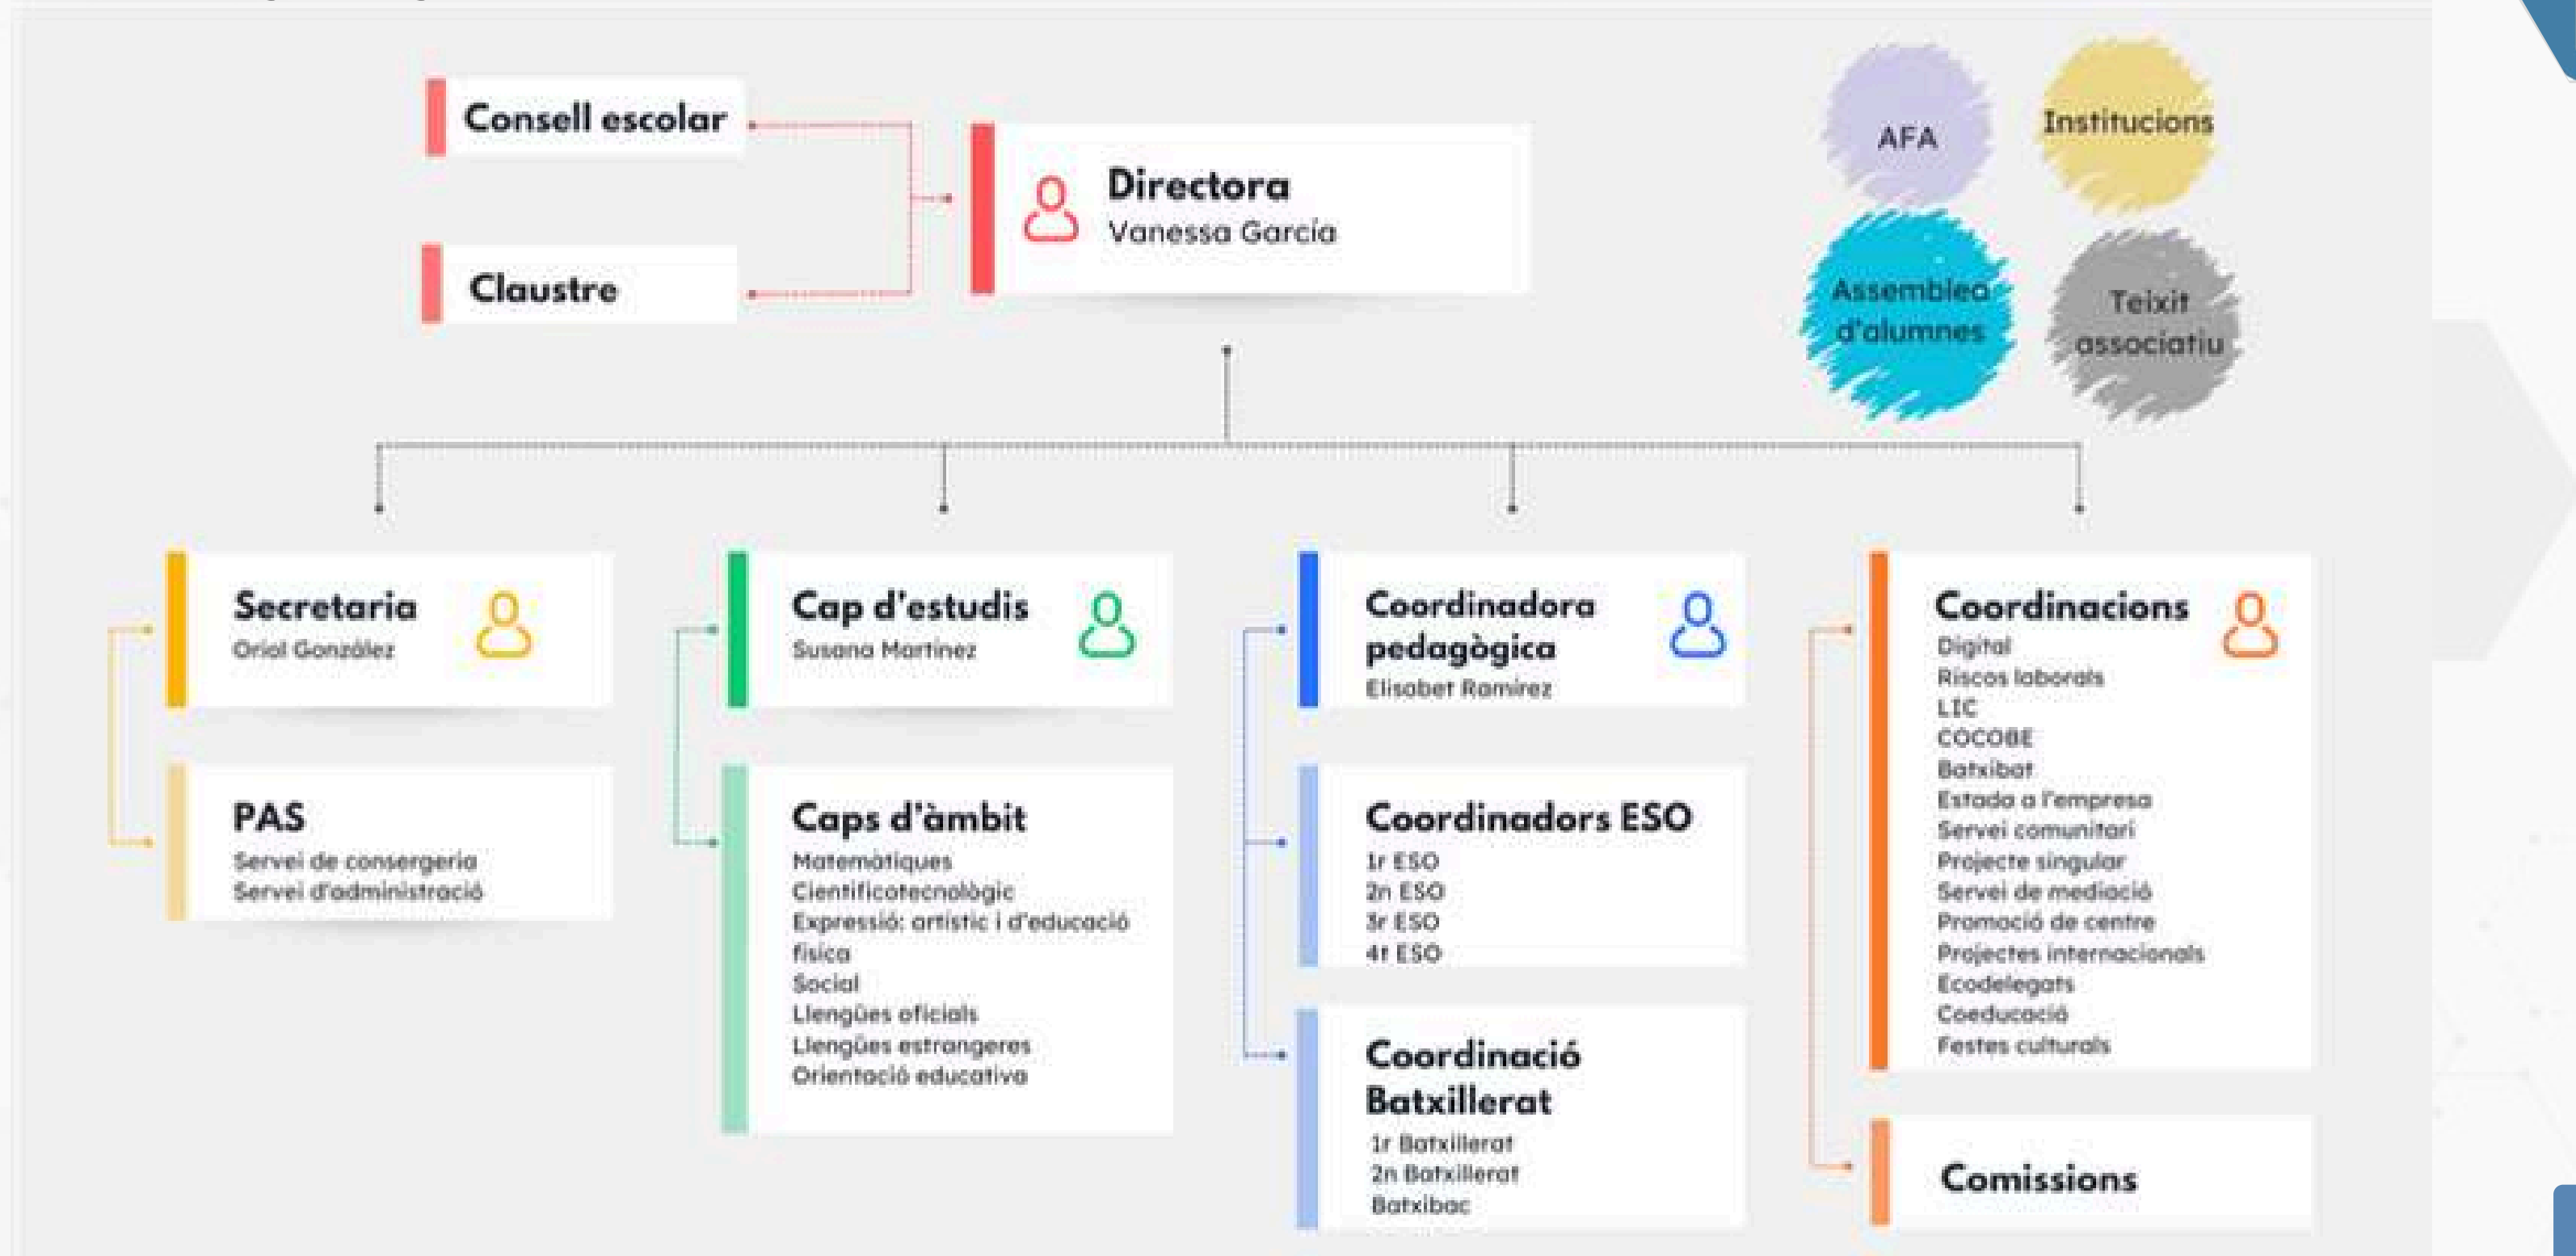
Consell escolar

Claustre

Directora
Vanessa García

AFA

Institucions

Assemblea d'alumnes

Teixit associatiu

Secretaria
Oriol González

PAS
Servei de consergeria
Servei d'administració

Cap d'estudis
Susana Martínez

Caps d'àmbit
Matemàtiques
Cientificotecnològic
Expressió: artístic i d'educació física
Social
Llengües oficials
Llengües estrangeres
Orientació educativa

Coordinadora pedagògica
Elisabet Ramírez

Coordinadors ESO
1r ESO
2n ESO
3r ESO
4t ESO

Coordinació Batxillerat
1r Batxillerat
2n Batxillerat
Batxibac

Coordinacions
Digital
Riscos laborals
LIC
COCOBE
Batxibat
Estada a l'empresa
Servei comunitari
Projecte singular
Servei de mediació
Promoció de centre
Projectes internacionals
Ecodelegats
Coeducació
Festes culturals

Comissions